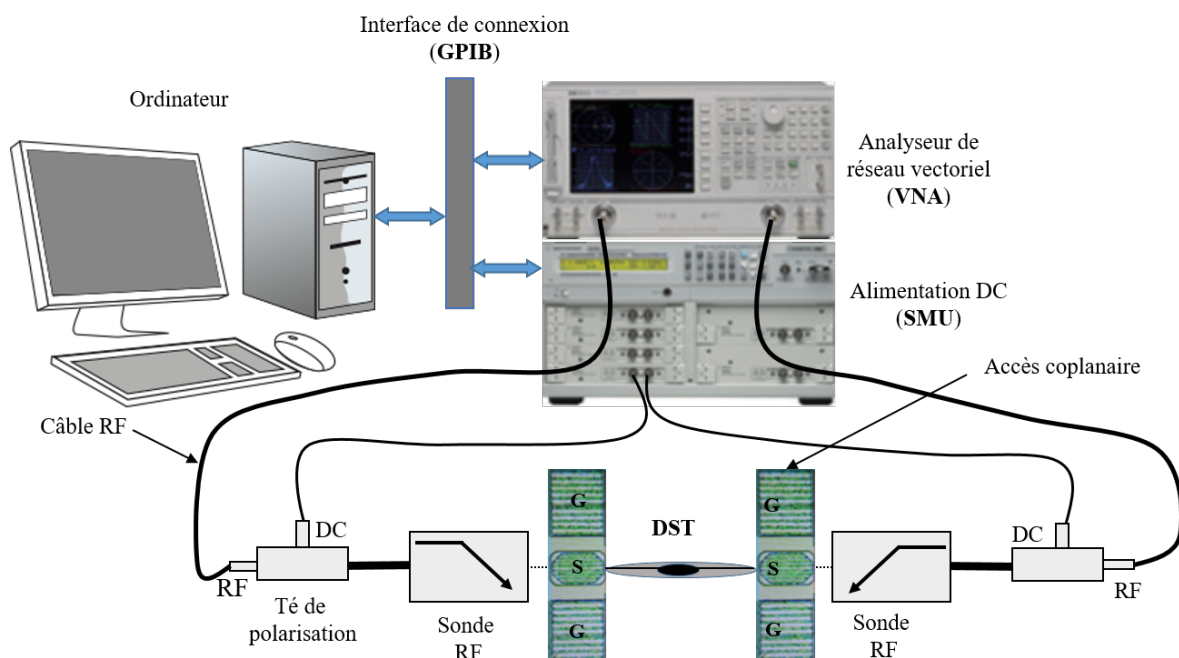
Interface de connexion
(**GPIB**)

Ordinateur

Analyseur de réseau vectoriel
(**VNA**)

Alimentation DC
(**SMU**)

Accès coplanaire

Câble RF

DC

RF

Té de polarisation

Sonde RF

G

S

G

**DST**

G

S

G

Sonde RF

DC

RF